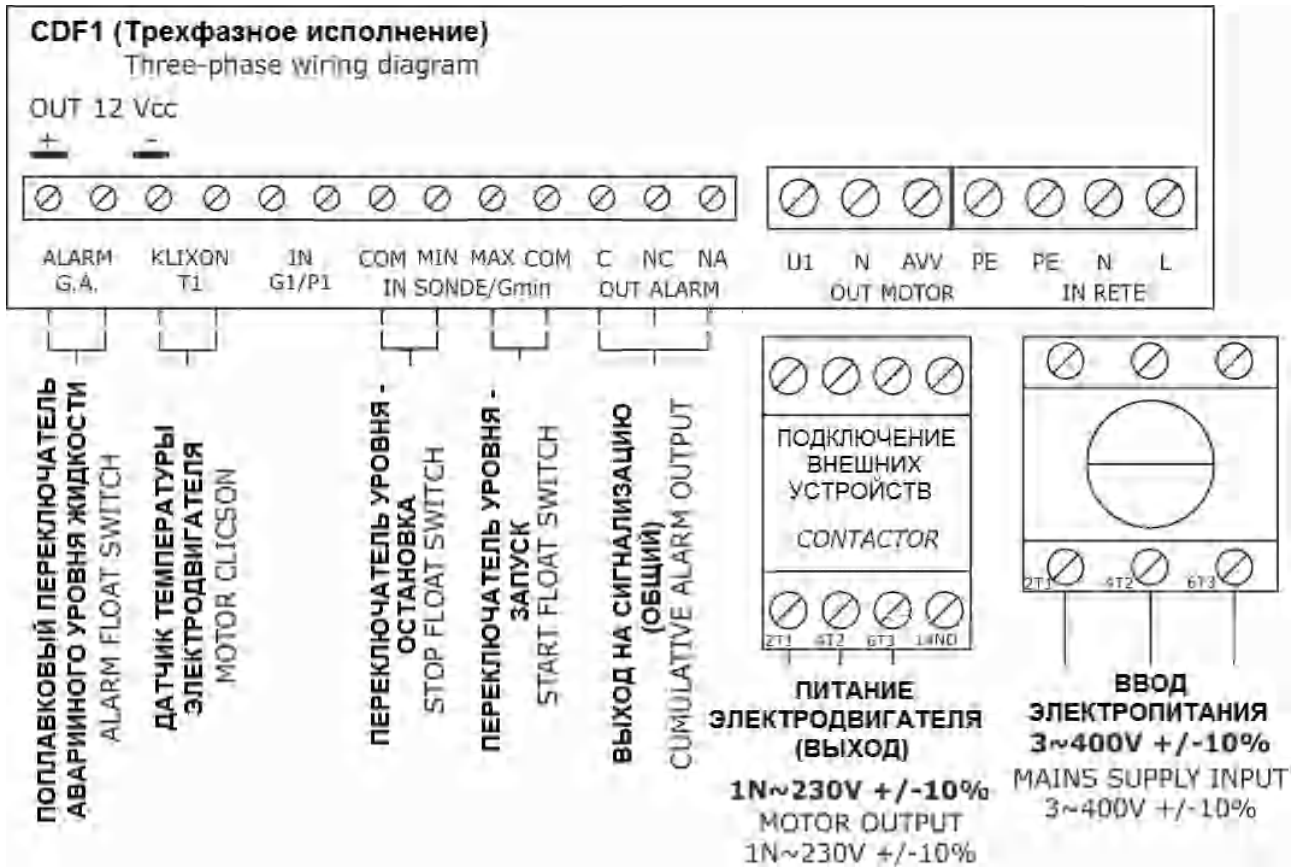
CDF1 (Трехфазное исполнение)
Three-phase wiring diagram

OUT 12 Vcc
+ –

ALARM G.A.
KLIXON T1
IN G1/P1
COM MIN MAX COM
IN SONDE/Gmin
C NC NA
OUT ALARM

U1 N AVV
OUT MOTOR
PE PE N L
IN RETE

ПОПЛАВКОВЫЙ ПЕРЕКЛЮЧАТЕЛЬ АВАРИЙНОГО УРОВНЯ ЖИДКОСТИ
ALARM FLOAT SWITCH

ДАТЧИК ТЕМПЕРАТУРЫ ЭЛЕКТРОДВИГАТЕЛЯ
MOTOR CLICSON

ПЕРЕКЛЮЧАТЕЛЬ УРОВНЯ - ОСТАНОВКА
STOP FLOAT SWITCH

ПЕРЕКЛЮЧАТЕЛЬ УРОВНЯ - ЗАПУСК
START FLOAT SWITCH

ВЫХОД НА СИГНАЛИЗАЦИЮ (ОБЩИЙ)
CUMULATIVE ALARM OUTPUT

ПОДКЛЮЧЕНИЕ ВНЕШНИХ УСТРОЙСТВ
CONTACTOR

2T1 4T2 6T3 14NO

ПИТАНИЕ ЭЛЕКТРОДВИГАТЕЛЯ (ВЫХОД)
1N~230V +/-10%
MOTOR OUTPUT
1N~230V +/-10%

2T1 4T2 6T3

ВВОД ЭЛЕКТРОПИТАНИЯ
3~400V +/-10%
MAINS SUPPLY INPUT
3~400V +/-10%